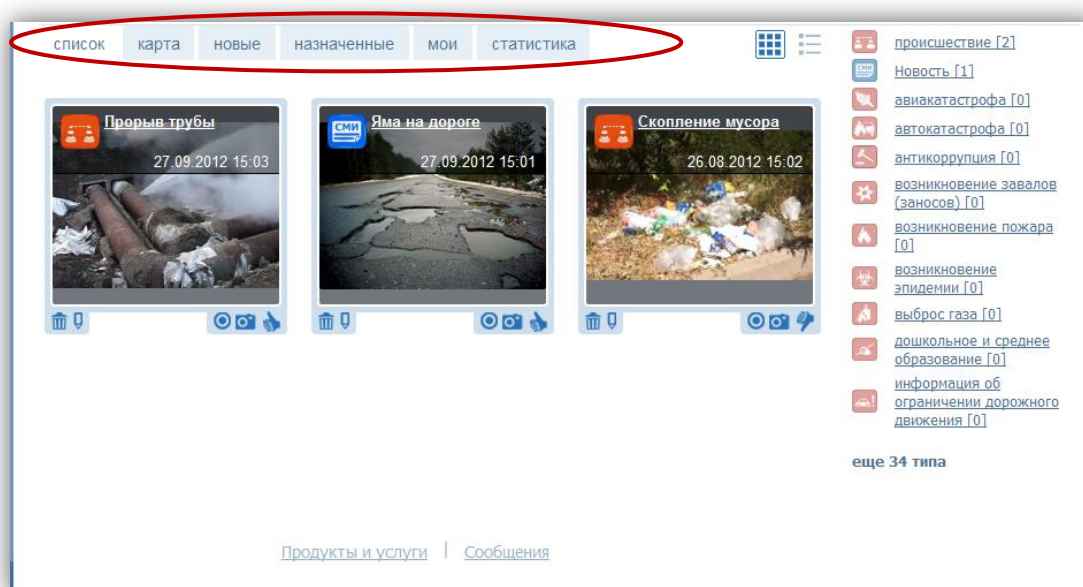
список | карта | новые | назначенные | мои | статистика

Прорыв трубы
27.09.2012 15:03

СМИ
Яма на дороге
27.09.2012 15:01

Скопление мусора
26.08.2012 15:02

СМИ

происшествие [2]
Новость [1]
авиакатастрофа [0]
автокатастрофа [0]
антикоррупция [0]
возникновение завалов (заносов) [0]
возникновение пожара [0]
возникновение эпидемии [0]
выброс газа [0]
дошкольное и среднее образование [0]
информация об ограничении дорожного движения [0]

еще 34 типа

Продукты и услуги | Сообщения